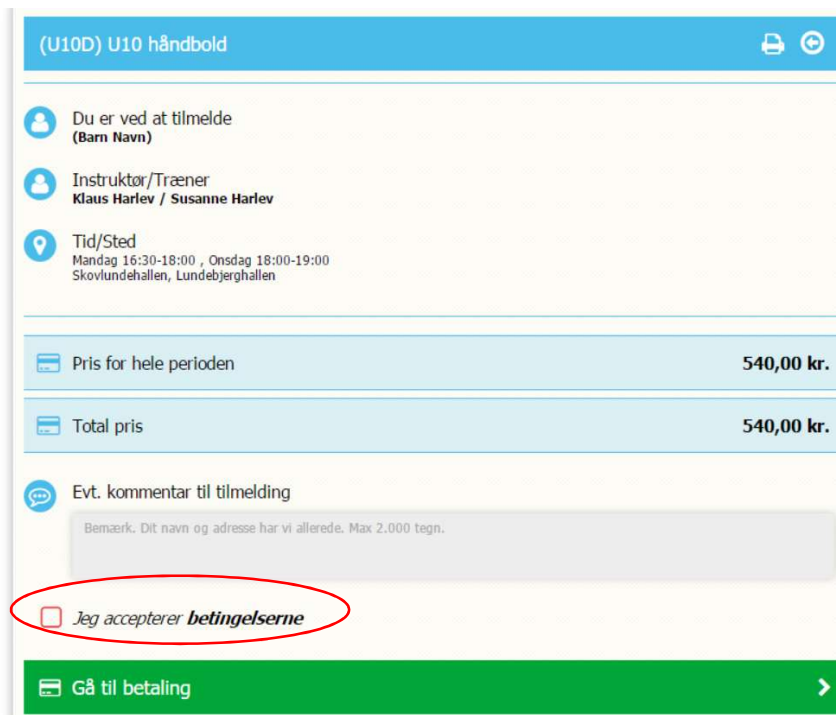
(U10D) U10 håndbold

Du er ved at tilmelde
(Barn Navn)

Instruktør/Træner
Klaus Harlev / Susanne Harlev

Tid/Sted
Mandag 16:30-18:00 , Onsdag 18:00-19:00
Skovlundehallen, Lundebjerghallen

Pris for hele perioden 540,00 kr.

Total pris 540,00 kr.

Evt. kommentar til tilmelding

Bemærk. Dit navn og adresse har vi allerede. Max 2.000 tegn.

Jeg accepterer betingelserne

Gå til betaling